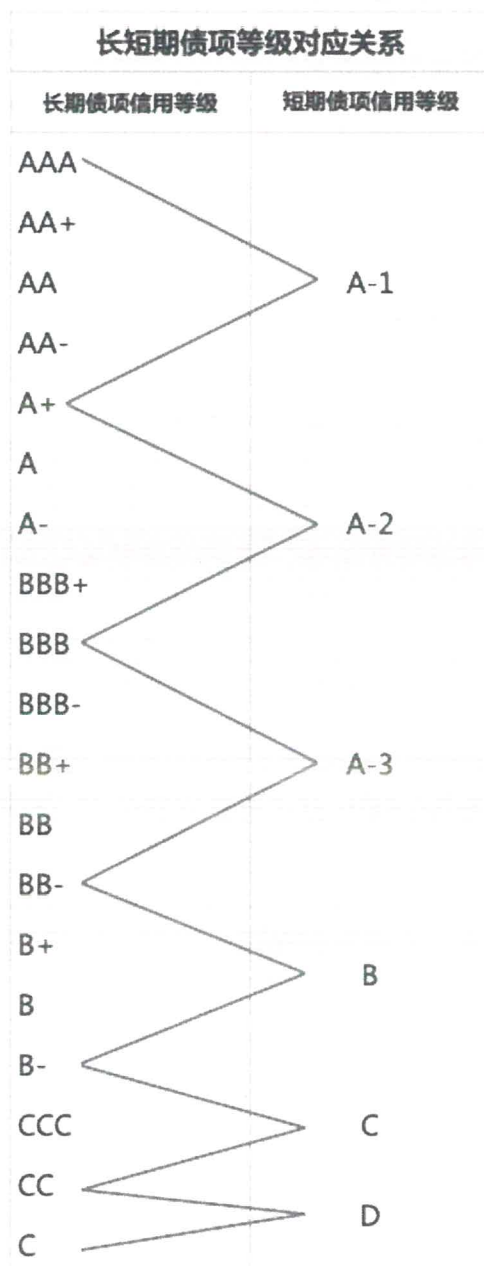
长短期债项等级对应关系

| 长期债项信用等级 | 短期债项信用等级 |
|---|---|
| AAA | |
| AA+ | |
| AA | A-1 |
| AA- | |
| A+ | |
| A | |
| A- | A-2 |
| BBB+ | |
| BBB | |
| BBB- | |
| BB+ | A-3 |
| BB | |
| BB- | |
| B+ | |
| B | B |
| B- | |
| CCC | C |
| CC | |
| C | D |